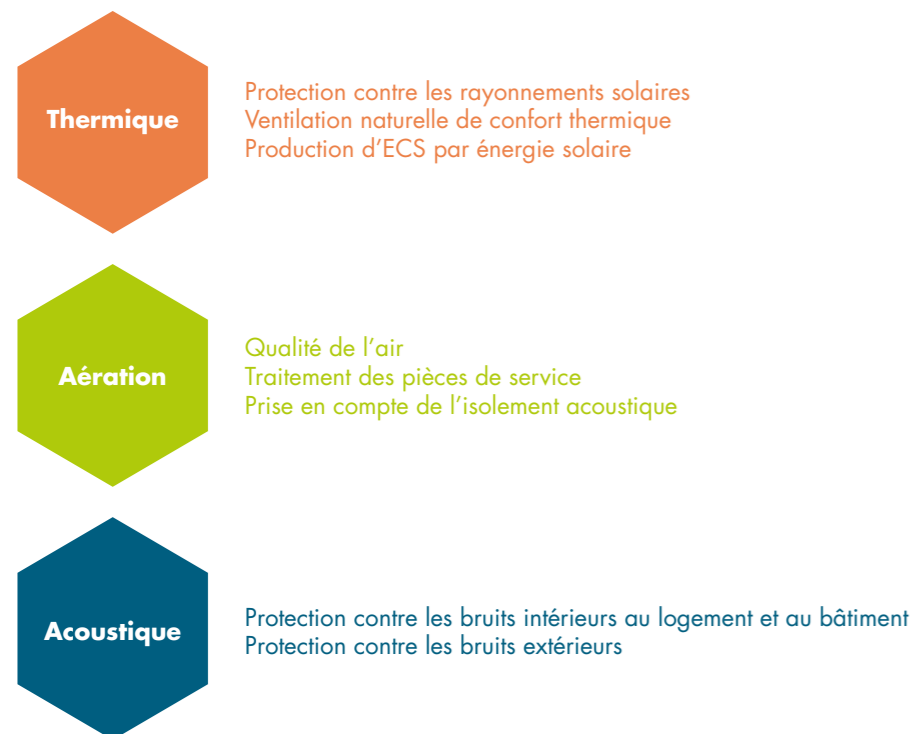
Thermique

Protection contre les rayonnements solaires
Ventilation naturelle de confort thermique
Production d'ECS par énergie solaire

Aération

Qualité de l'air
Traitement des pièces de service
Prise en compte de l'isolement acoustique

Acoustique

Protection contre les bruits intérieurs au logement et au bâtiment
Protection contre les bruits extérieurs